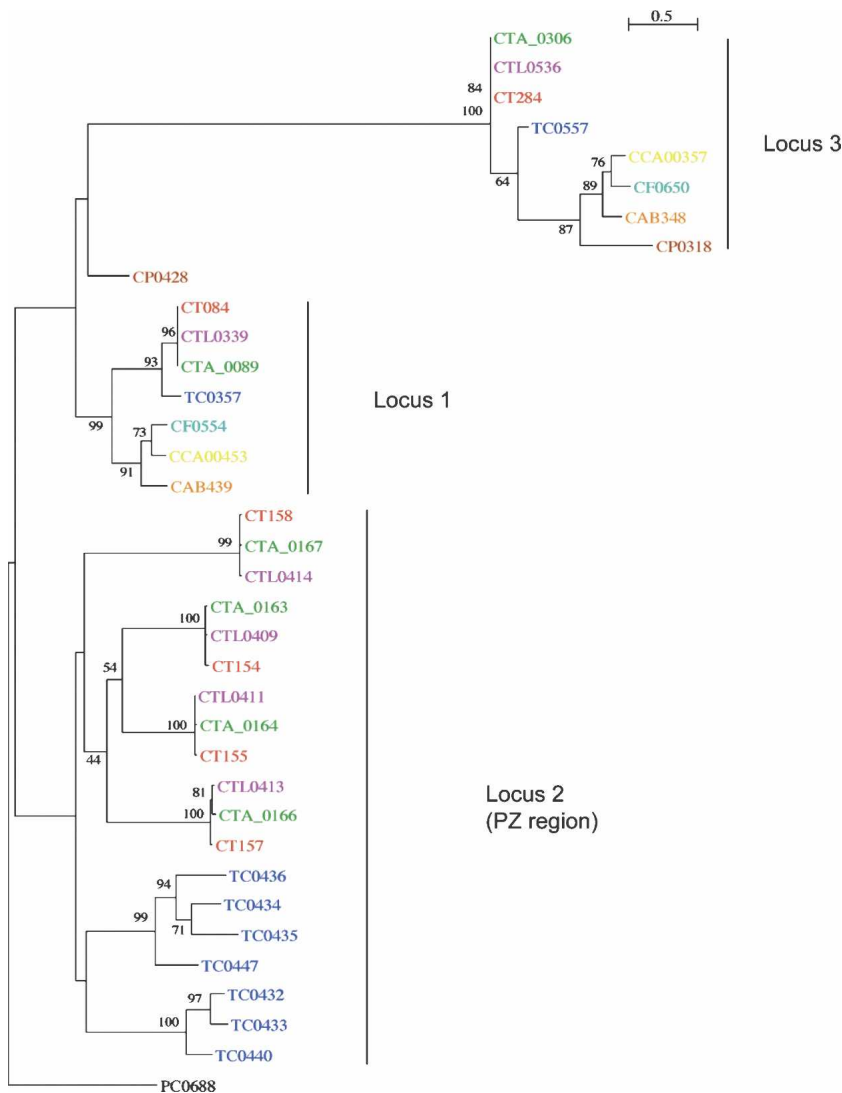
0.5

CTA_0306
CTL0536
84
100
CT284
TC0557
Locus 3
76
CCA00357
89
CF0650
64
CAB348
87
CP0318

CP0428

CT084
96
CTL0339
93
CTA_0089
TC0357
Locus 1
99
73
CF0554
CCA00453
91
CAB439

CT158
99
CTA_0167
CTL0414

100
CTA_0163
CTL0409
54
CT154

CTL0411
100
CTA_0164
CT155
44

81
CTL0413
100
CTA_0166
Locus 2
(PZ region)
CT157

94
TC0436
TC0434
99
71
TC0435
TC0447

97
TC0432
100
TC0433
TC0440

PC0688